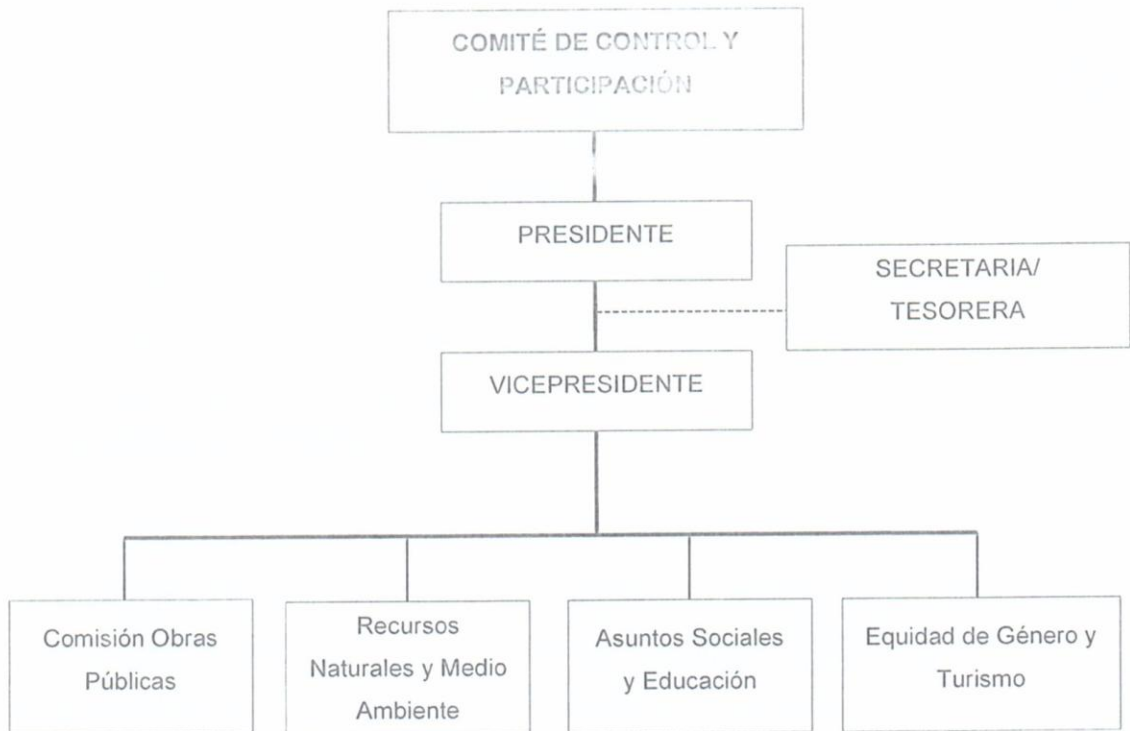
COMITÉ DE CONTROL Y PARTICIPACIÓN

PRESIDENTE

SECRETARIA/ TESORERA

VICEPRESIDENTE

Comisión Obras Públicas

Recursos Naturales y Medio Ambiente

Asuntos Sociales y Educación

Equidad de Género y Turismo